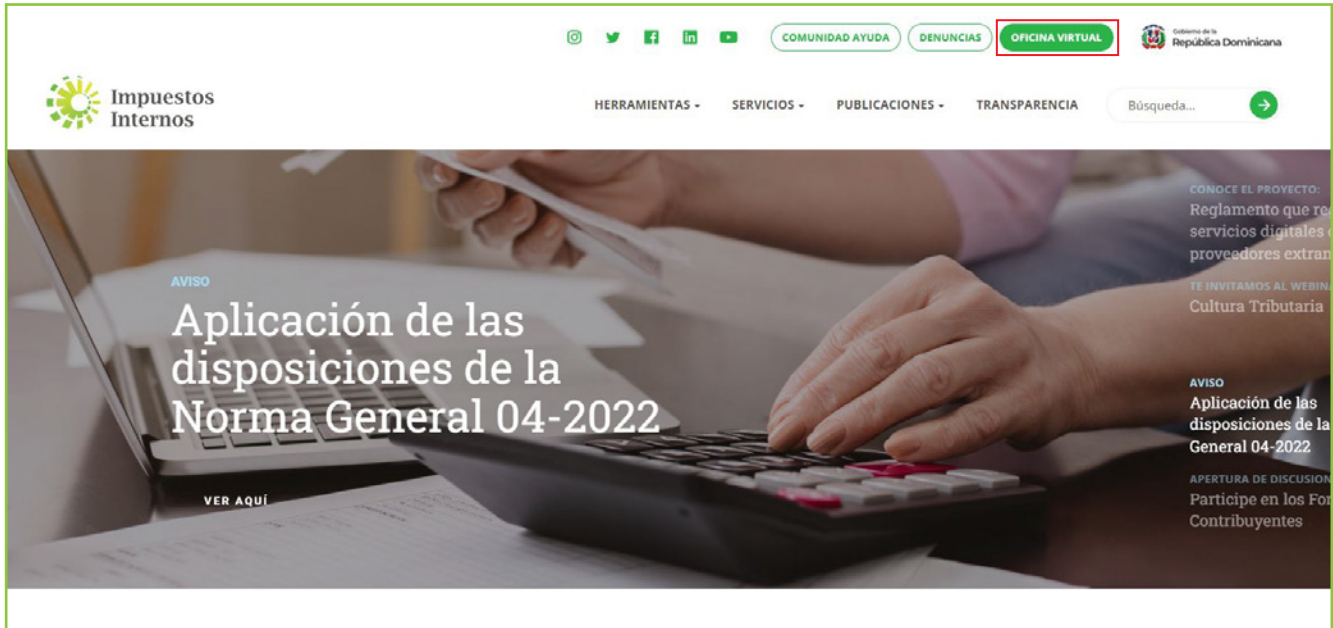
COMUNIDAD AYUDA DENUNCIAS OFICINA VIRTUAL

Gobierno de la República Dominicana

Impuestos Internos

HERRAMIENTAS SERVICIOS PUBLICACIONES TRANSPARENCIA

Búsqueda...

AVISO

Aplicación de las disposiciones de la Norma General 04-2022

VER AQUÍ

CONOCE EL PROYECTO:
Reglamento que re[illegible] servicios digitales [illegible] proveedores extran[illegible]

TE INVITAMOS AL WEBINA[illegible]
Cultura Tributaria

AVISO
Aplicación de las disposiciones de la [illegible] General 04-2022

APERTURA DE DISCUSIÓ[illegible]
Participe en los For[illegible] Contribuyentes